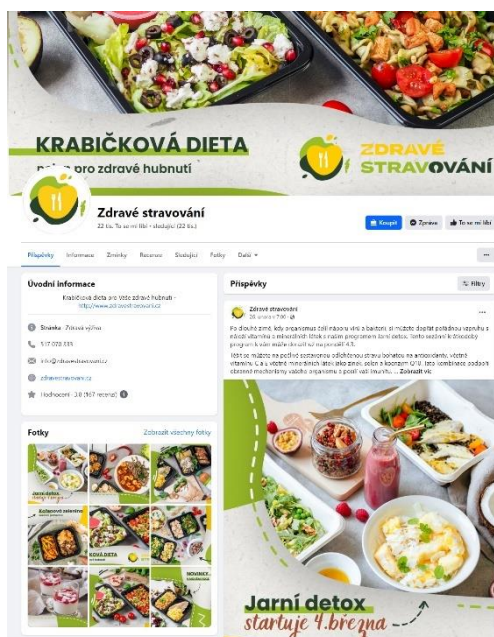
KRABIČKOVÁ DIETA
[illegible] pro zdravé hubnutí

ZDRAVÉ STRAVOVÁNÍ

Zdravé stravování
22 tis. To se mi líbí • sledující (22 tis.)

Koupit
Zpráva
To se mi líbí

Příspěvky Informace Zmínky Recenze Sledující Fotky Další

Úvodní informace
Krabičková dieta pro Vaše zdravé hubnutí · http://www.zdravestravovani.cz

Stránka · Zdravý výživa
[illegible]
info@zdravestravovani.cz
zdravestravovani.cz
Hodnocení · 3.8 (967 recenzí)

Fotky
Zobrazit všechny fotky

Jarní detox
Kořenová zelenina
NOVÁ DIETA
NOVINKY

Příspěvky
Filtry

Zdravé stravování
26. února v 7:00

Po dlouhé zimě, kdy organismus čelí nízkému vitamínu a bakteriím si můžete doplnit potřebnou vzpruhu s edicí vitamínů a minerálních látek s naším programem Jarní detox. Tento sezónní krátkodobý program k vám může dorazit už nejpozději 4.3.

Tělo se můžete na podívé sestavenou odlehčenou stravu bohatou na antioxidanty, včetně vitamínu C a vitamíny minerálních látek jako zinek, selen a koenzym Q10. Tato kombinace podpoří obranné mechanismy vašeho organismu a posílí vaši imunitu. ... Zobrazit víc

Jarní detox
startuje 4. března